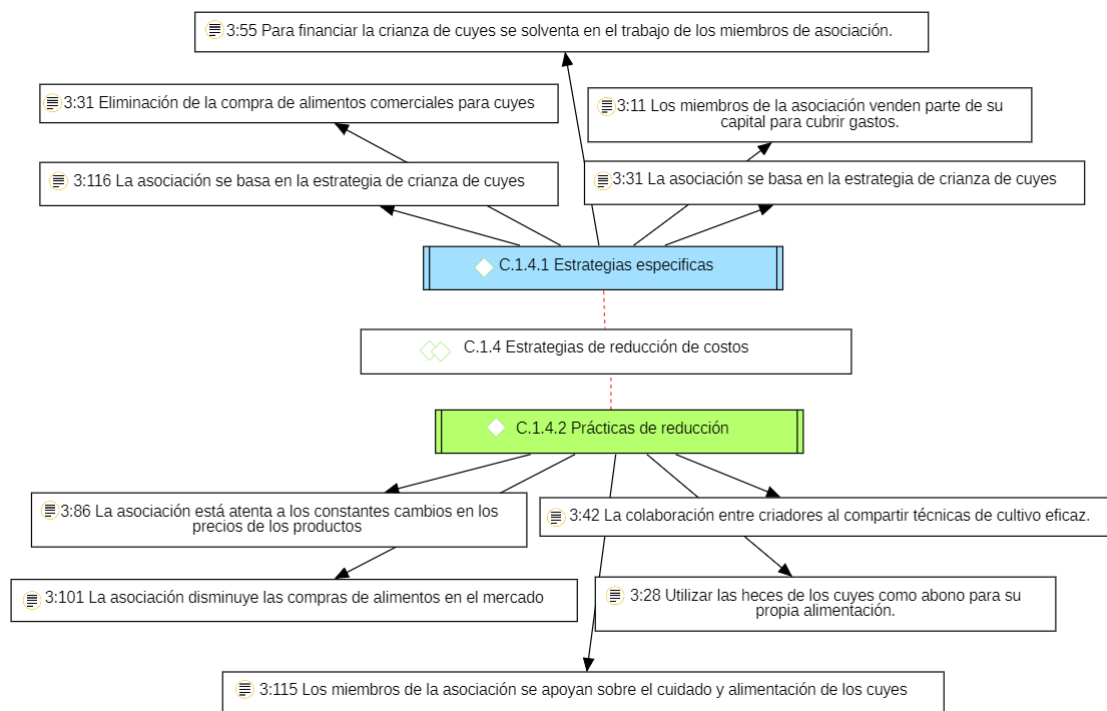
3:55 Para financiar la crianza de cuyes se solventa en el trabajo de los miembros de asociación.

3:31 Eliminación de la compra de alimentos comerciales para cuyes

3:11 Los miembros de la asociación venden parte de su capital para cubrir gastos.

3:116 La asociación se basa en la estrategia de crianza de cuyes

3:31 La asociación se basa en la estrategia de crianza de cuyes

C.1.4.1 Estrategias especificas

C.1.4 Estrategias de reducción de costos

C.1.4.2 Prácticas de reducción

3:86 La asociación está atenta a los constantes cambios en los precios de los productos

3:42 La colaboración entre criadores al compartir técnicas de cultivo eficaz.

3:101 La asociación disminuye las compras de alimentos en el mercado

3:28 Utilizar las heces de los cuyes como abono para su propia alimentación.

3:115 Los miembros de la asociación se apoyan sobre el cuidado y alimentación de los cuyes